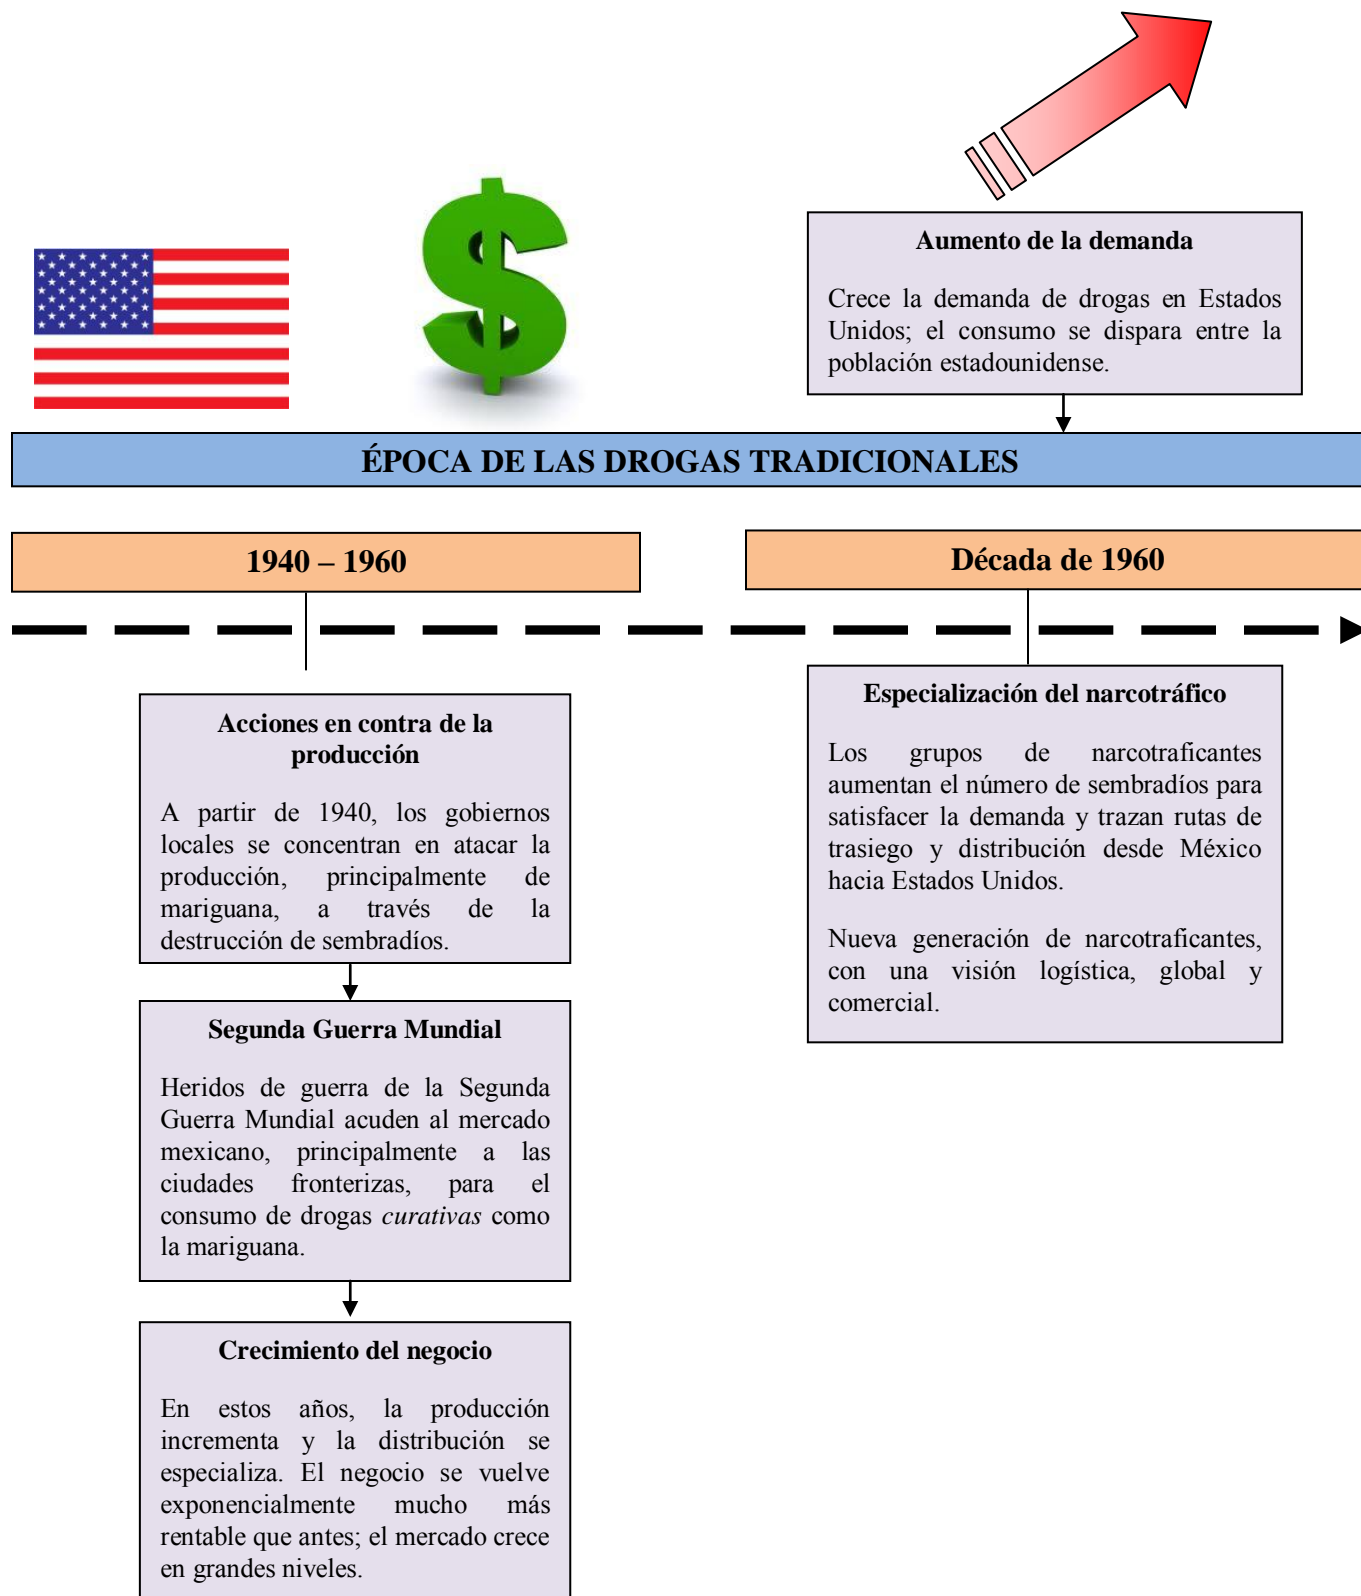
Aumento de la demanda

Crece la demanda de drogas en Estados Unidos; el consumo se dispara entre la población estadounidense.

ÉPOCA DE LAS DROGAS TRADICIONALES

1940 – 1960

Década de 1960

Acciones en contra de la producción

A partir de 1940, los gobiernos locales se concentran en atacar la producción, principalmente de mariguana, a través de la destrucción de sembradíos.

Segunda Guerra Mundial

Heridos de guerra de la Segunda Guerra Mundial acuden al mercado mexicano, principalmente a las ciudades fronterizas, para el consumo de drogas *curativas* como la mariguana.

Crecimiento del negocio

En estos años, la producción incrementa y la distribución se especializa. El negocio se vuelve exponencialmente mucho más rentable que antes; el mercado crece en grandes niveles.

Especialización del narcotráfico

Los grupos de narcotraficantes aumentan el número de sembradíos para satisfacer la demanda y trazan rutas de trasiego y distribución desde México hacia Estados Unidos.

Nueva generación de narcotraficantes, con una visión logística, global y comercial.